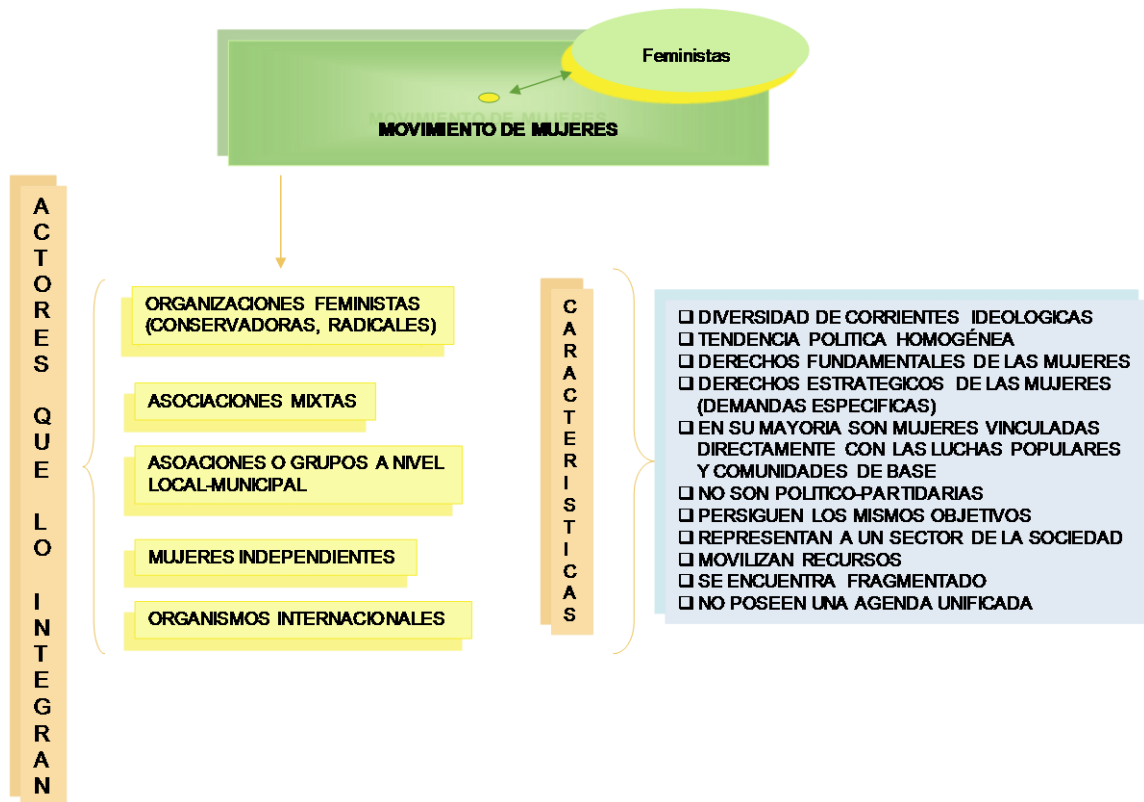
Feministas

MOVIMIENTO DE MUJERES

ACTORES QUE LO INTEGRAN

ORGANIZACIONES FEMINISTAS (CONSERVADORAS, RADICALES)

ASOCIACIONES MIXTAS

ASOACIONES O GRUPOS A NIVEL LOCAL-MUNICIPAL

MUJERES INDEPENDIENTES

ORGANISMOS INTERNACIONALES

CARACTERISTICAS

❑ DIVERSIDAD DE CORRIENTES IDEOLOGICAS
❑ TENDENCIA POLITICA HOMOGÉNEA
❑ DERECHOS FUNDAMENTALES DE LAS MUJERES
❑ DERECHOS ESTRATEGICOS DE LAS MUJERES (DEMANDAS ESPECIFICAS)
❑ EN SU MAYORIA SON MUJERES VINCULADAS DIRECTAMENTE CON LAS LUCHAS POPULARES Y COMUNIDADES DE BASE
❑ NO SON POLITICO-PARTIDARIAS
❑ PERSIGUEN LOS MISMOS OBJETIVOS
❑ REPRESENTAN A UN SECTOR DE LA SOCIEDAD
❑ MOVILIZAN RECURSOS
❑ SE ENCUENTRA FRAGMENTADO
❑ NO POSEEN UNA AGENDA UNIFICADA